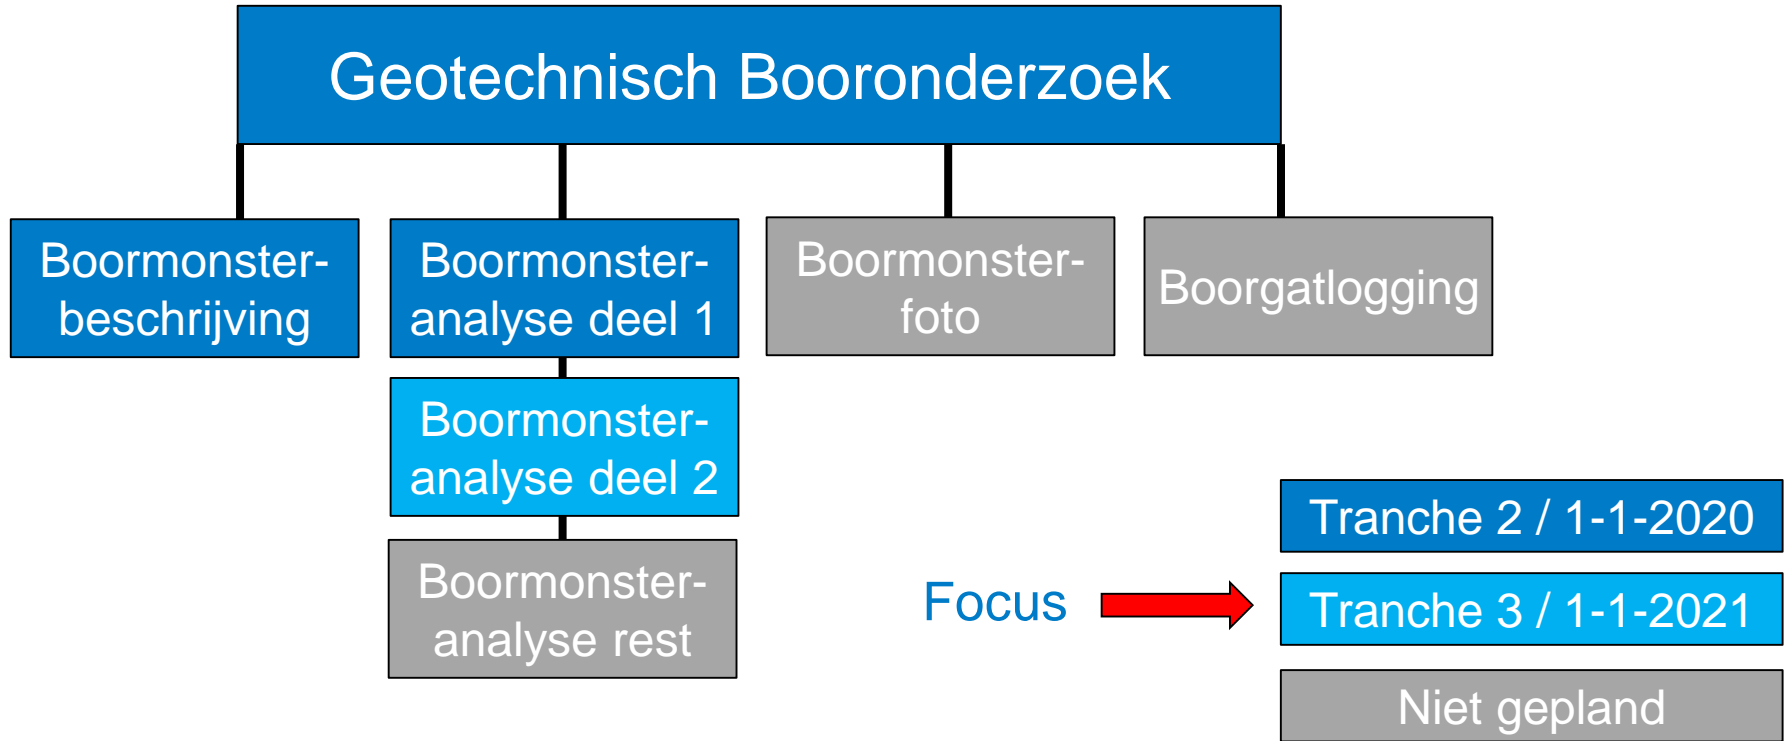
Geotechnisch Booronderzoek

Boormonster-beschrijving

Boormonster-analyse deel 1

Boormonster-foto

Boorgatlogging

Boormonster-analyse deel 2

Boormonster-analyse rest

Tranche 2 / 1-1-2020

Focus

Tranche 3 / 1-1-2021

Niet gepland